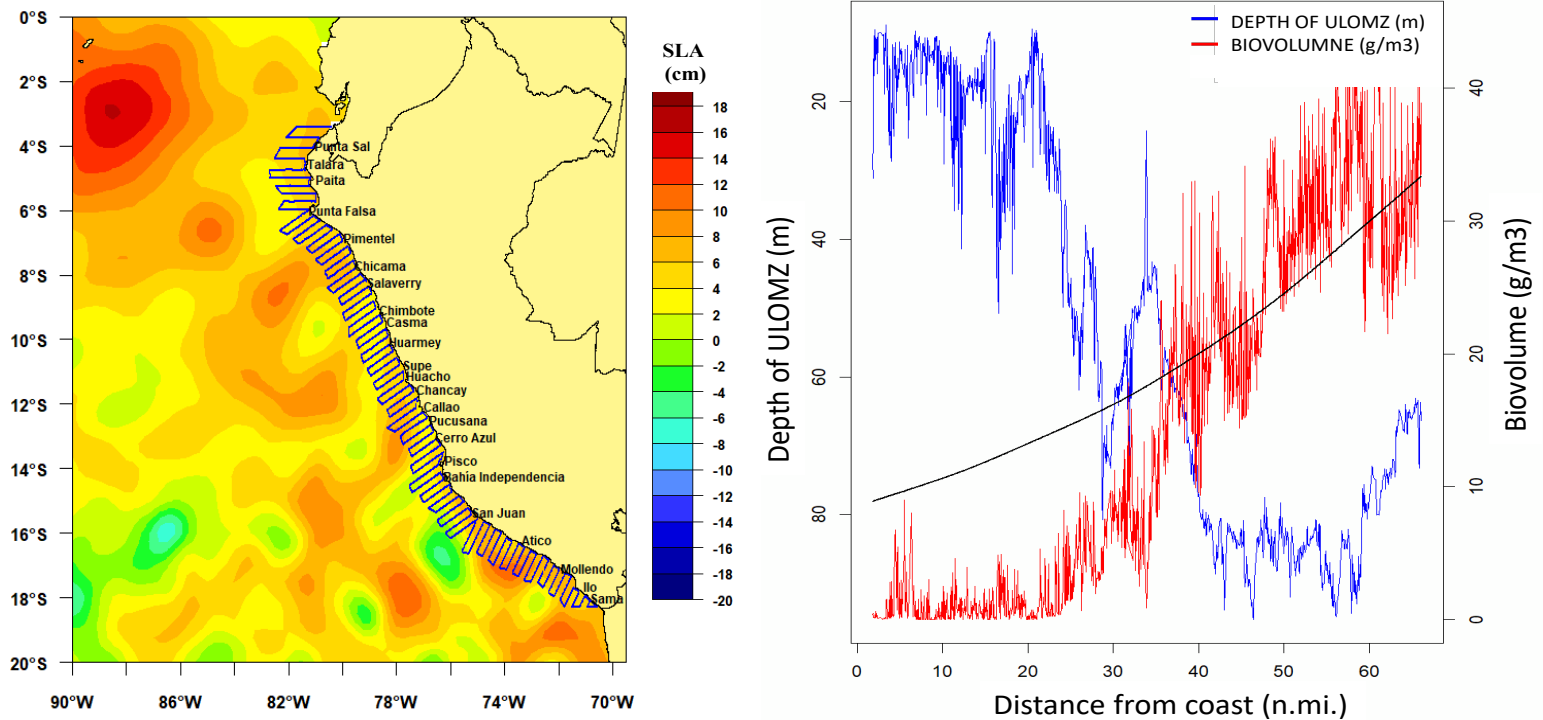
0°S
2°S
4°S
6°S
8°S
10°S
12°S
14°S
16°S
18°S
20°S
90°W
86°W
82°W
78°W
74°W
70°W

Punta Sal
Talara
Paita
Punta Falsa
Pimentel
Chicama
Salaverry
Chimbote
Casma
Huarmey
Supe
Huacho
Chancay
Callao
Pucusana
Cerro Azul
Pisco
Bahia Independencia
San Juan
Atico
Mollendo
Ilo
Sama

SLA (cm)
18
16
14
12
10
8
6
4
2
0
-2
-4
-6
-8
-10
-12
-14
-16
-18
-20

DEPTH OF ULOMZ (m)
BIOVOLUMNE (g/m3)

Depth of ULOMZ (m)
20
40
60
80

Biovolume (g/m3)
40
30
20
10
0

0
10
20
30
40
50
60
Distance from coast (n.mi.)